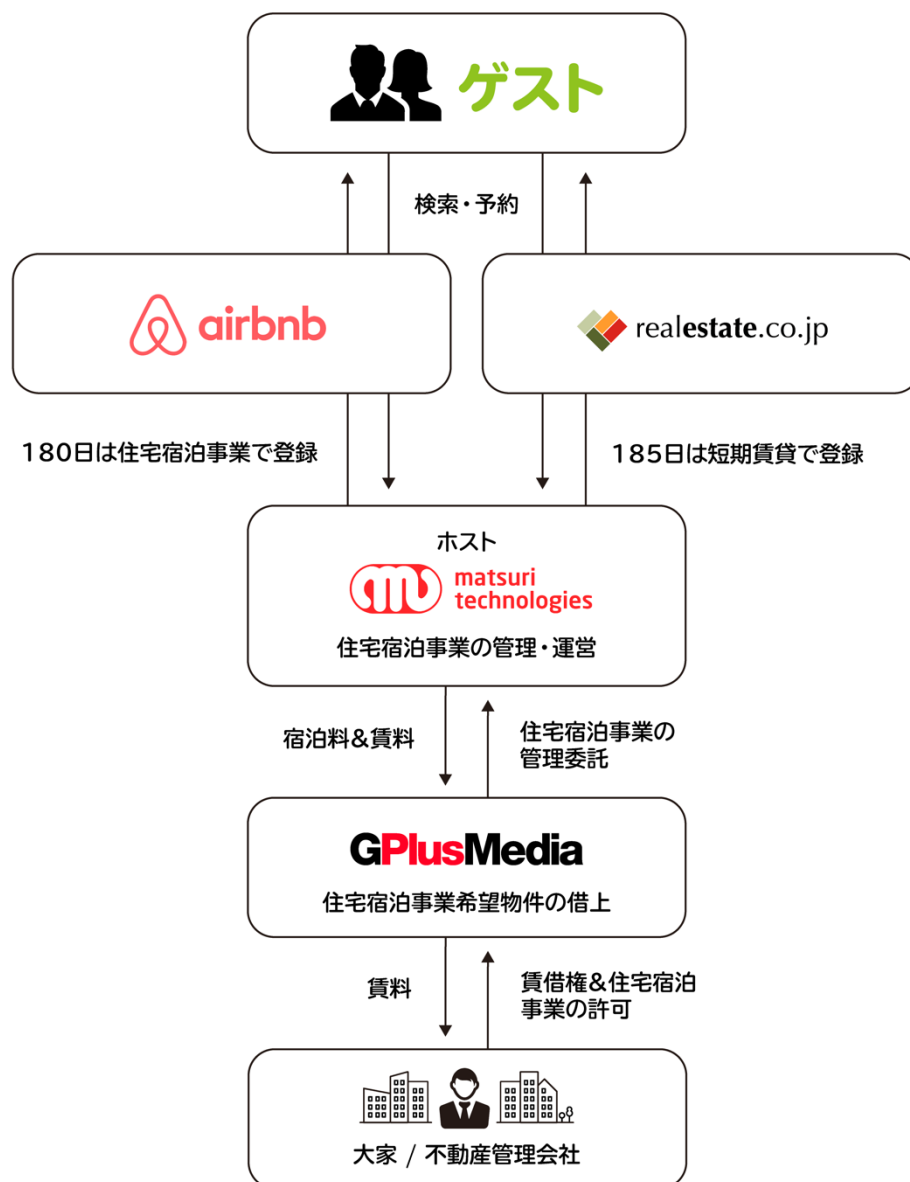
ゲスト

検索・予約

airbnb

realestate.co.jp

180日は住宅宿泊事業で登録

185日は短期賃貸で登録

ホスト

matsuri technologies

住宅宿泊事業の管理・運営

宿泊料&賃料

住宅宿泊事業の管理委託

GPlusMedia

住宅宿泊事業希望物件の借上

賃料

賃借権&住宅宿泊事業の許可

大家 / 不動産管理会社